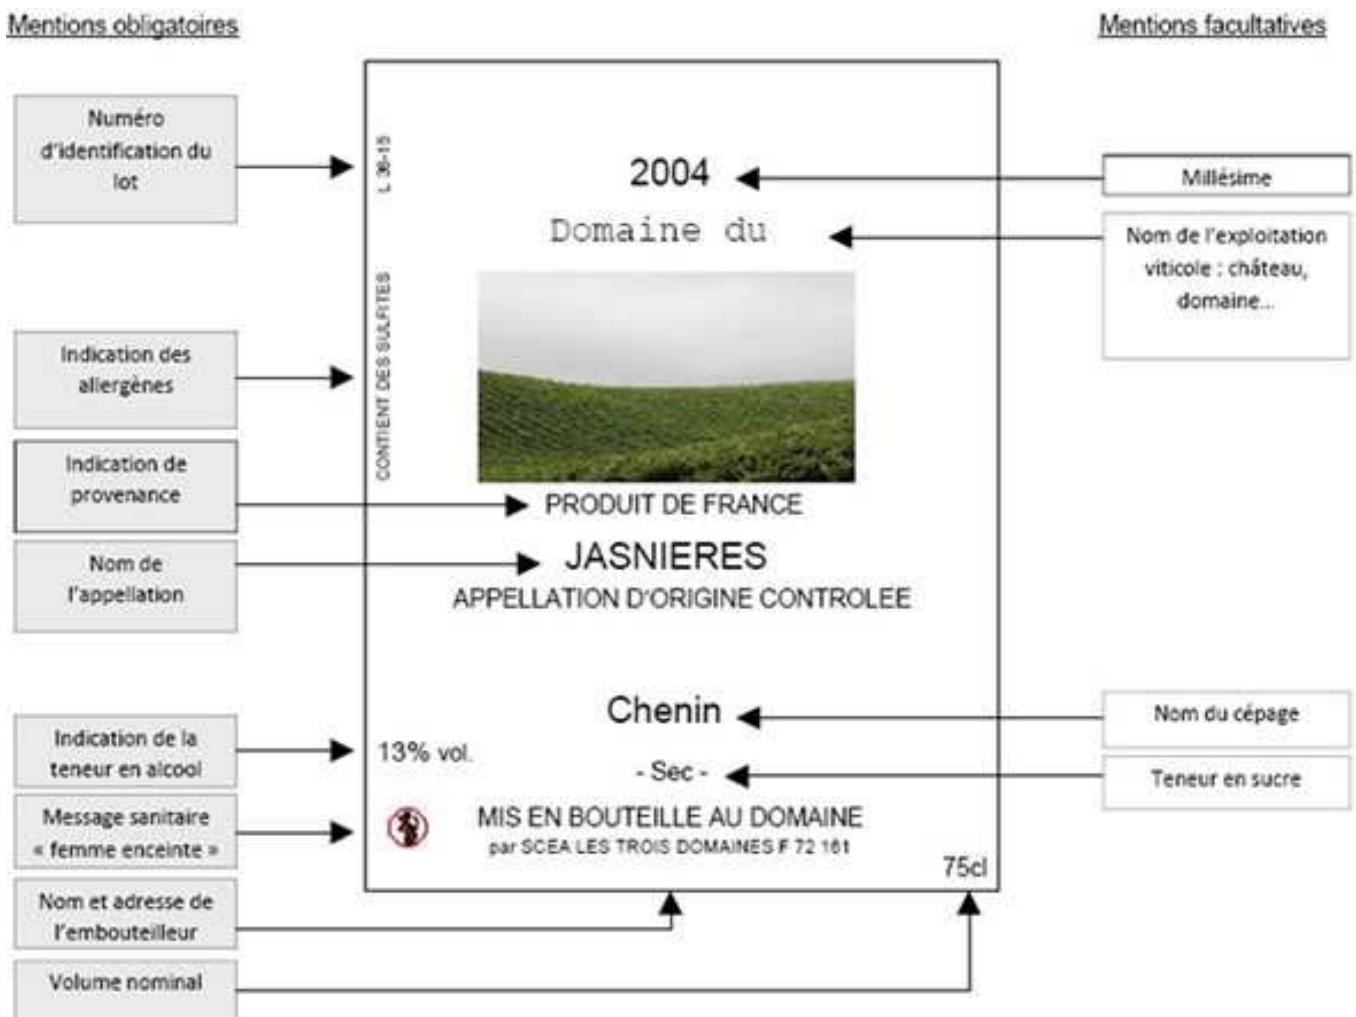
Mentions obligatoires

Mentions facultatives

Numéro d'identification du lot

L 36-15

2004

Millésime

Domaine du

Nom de l'exploitation viticole : château, domaine...

Indication des allergènes

CONTIENT DES SULFITES

Indication de provenance

PRODUIT DE FRANCE

Nom de l'appellation

JASNIERES
APPELLATION D'ORIGINE CONTROLEE

Chenin

Nom du cépage

Indication de la teneur en alcool

13% vol.

- Sec -

Teneur en sucre

Message sanitaire « femme enceinte »

MIS EN BOUTEILLE AU DOMAINE
par SCEA LES TROIS DOMAINES F 72 161

75cl

Nom et adresse de l'embouteilleur

Volume nominal